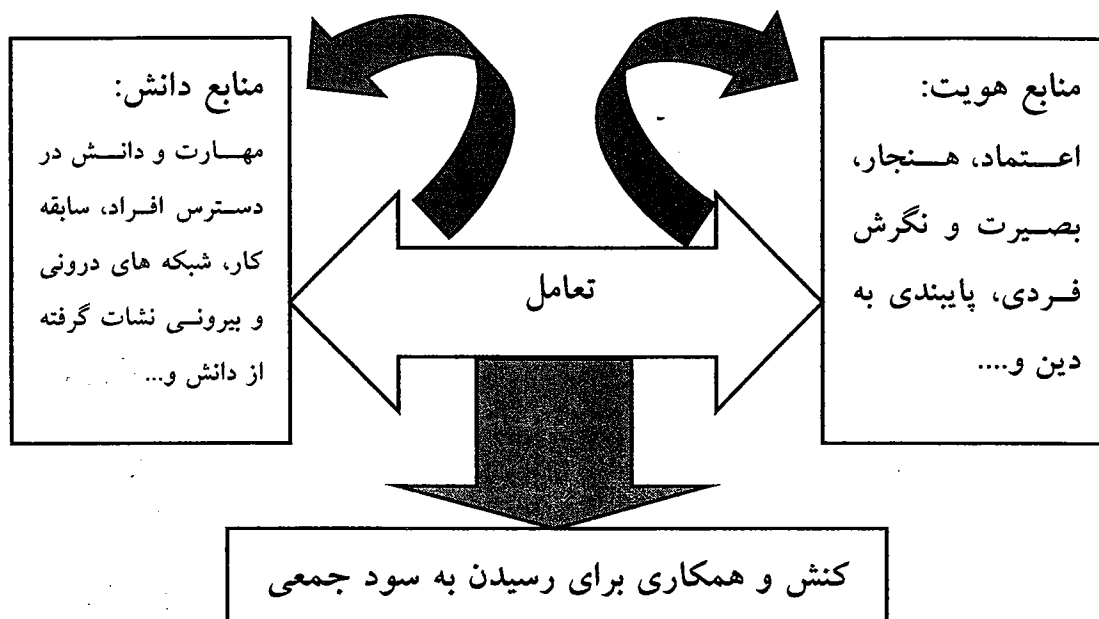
منابع هویت:
اعتماد، هنجار، بصیرت و نگرش فردی، پایبندی به دین و....

تعامل

منابع دانش:
مهارت و دانش در دسترس افراد، سابقه کار، شبکه های درونی و بیرونی نشات گرفته از دانش و...

کنش و همکاری برای رسیدن به سود جمعی